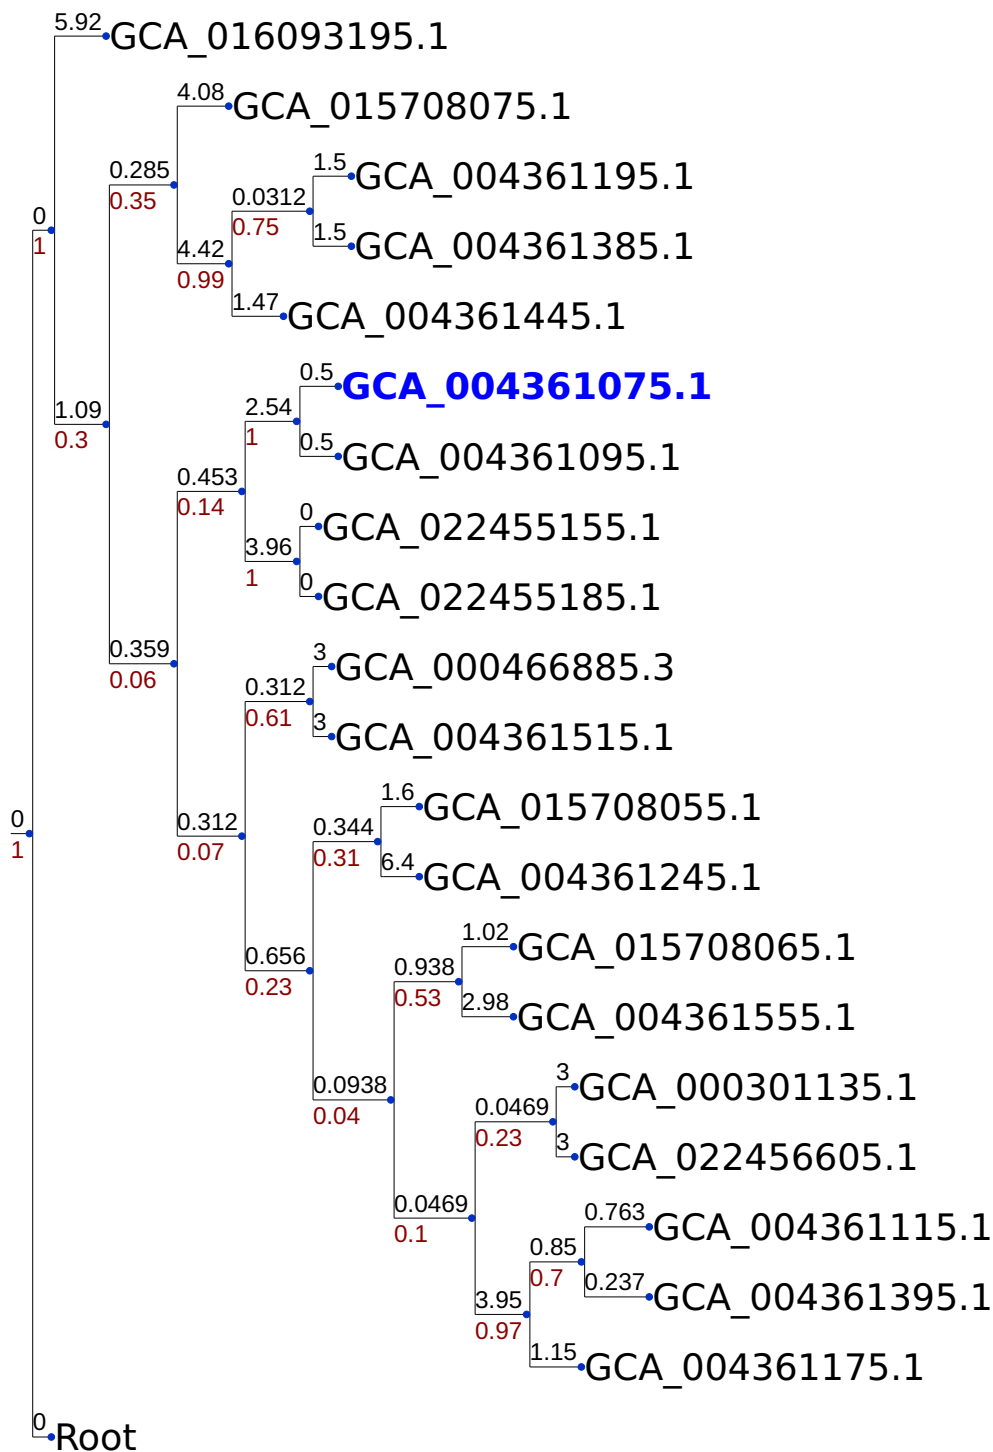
5.92 GCA_016093195.1
4.08 GCA_015708075.1
0.285
0.35
1.5 GCA_004361195.1
0.0312
0.75
1.5 GCA_004361385.1
0
1
4.42
0.99
1.47 GCA_004361445.1
0.5 GCA_004361075.1
2.54
1
1.09
0.3
0.5 GCA_004361095.1
0.453
0.14
0 GCA_022455155.1
3.96
1
0 GCA_022455185.1
0.359
0.06
3 GCA_000466885.3
0.312
0.61
3 GCA_004361515.1
1.6 GCA_015708055.1
0
1
0.344
0.31
0.312
0.07
6.4 GCA_004361245.1
1.02 GCA_015708065.1
0.656
0.23
0.938
0.53
2.98 GCA_004361555.1
3 GCA_000301135.1
0.0938
0.04
0.0469
0.23
3 GCA_022456605.1
0.0469
0.1
0.763 GCA_004361115.1
0.85
0.7
0.237 GCA_004361395.1
3.95
0.97
1.15 GCA_004361175.1
0 Root